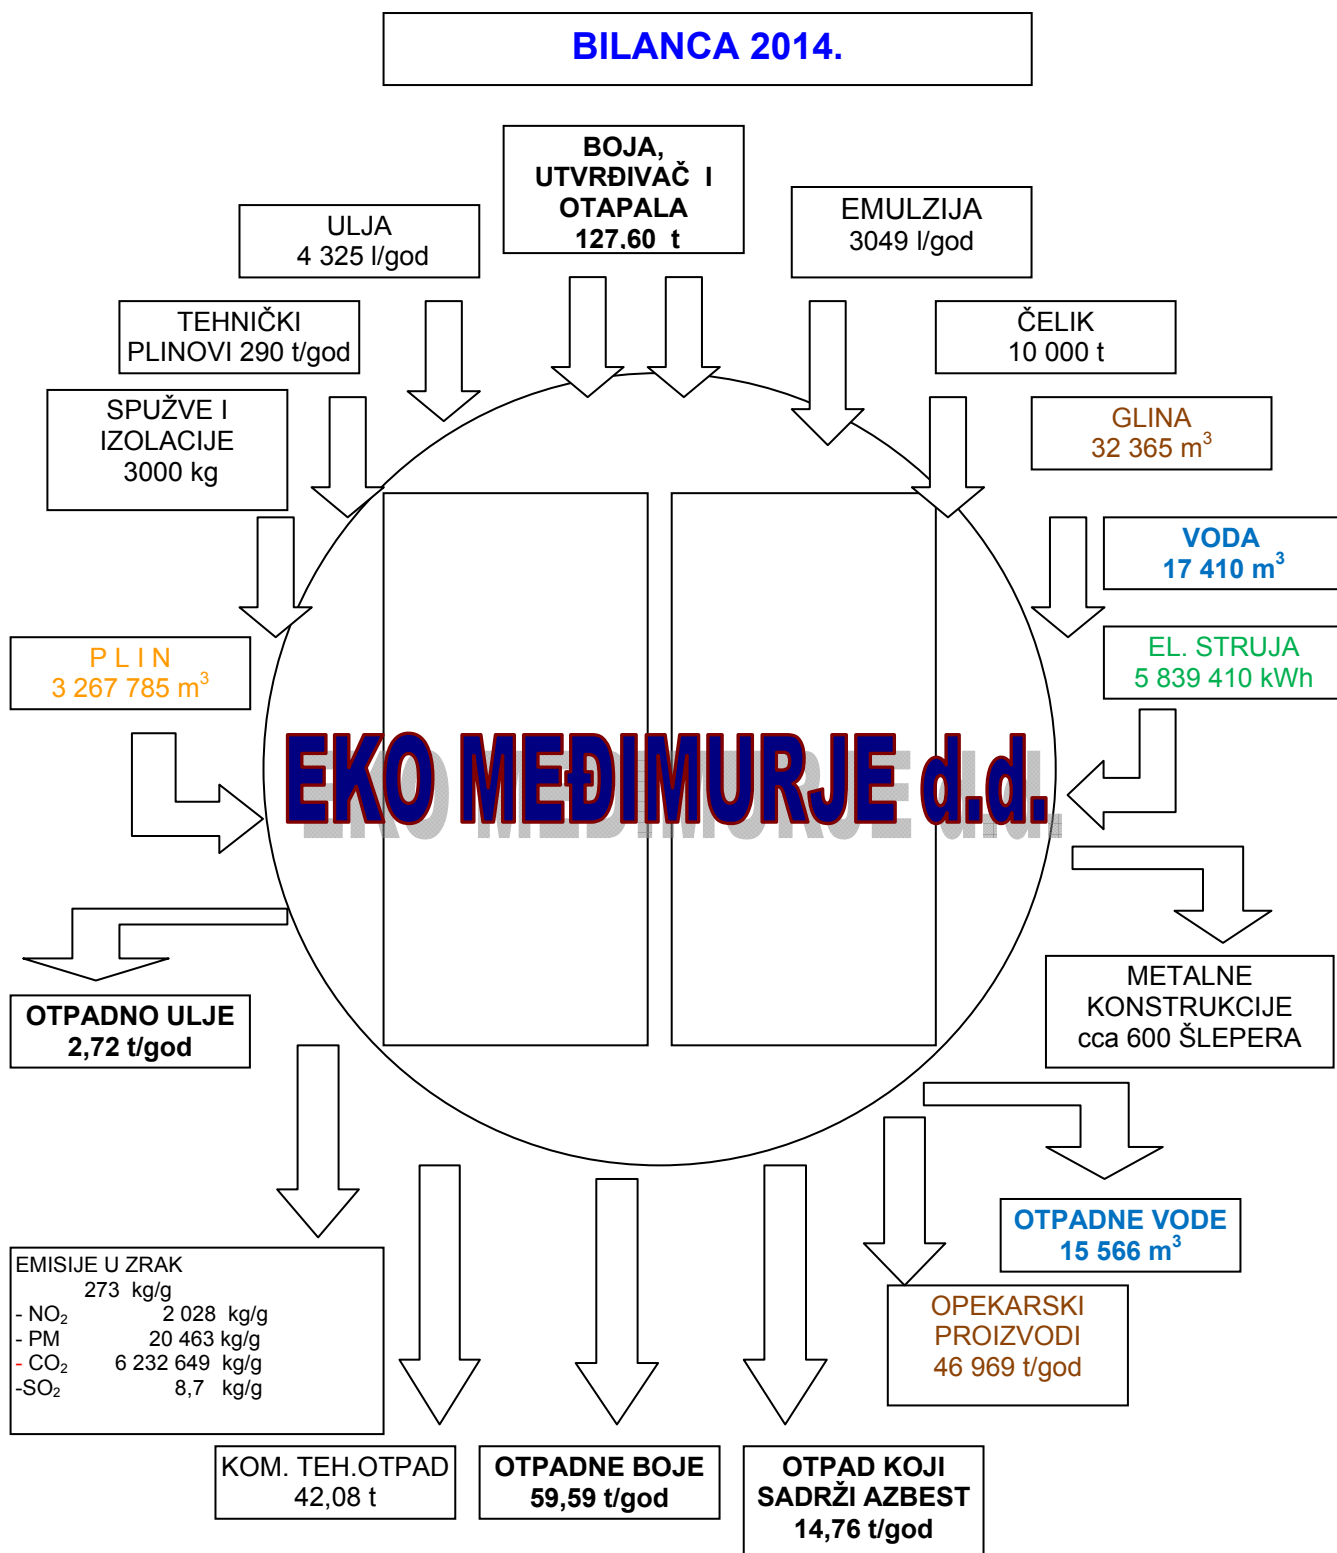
BILANCA 2014.

BOJA, UTVRĐIVAČ I OTAPALA 127.60 t

ULJA 4 325 l/god

EMULZIJA 3049 l/god

TEHNIČKI PLINOVI 290 t/god

ČELIK 10 000 t

SPUŽVE I IZOLACIJE 3000 kg

GLINA 32 365 m$^3$

VODA 17 410 m$^3$

EL. STRUJA 5 839 410 kWh

P L I N 3 267 785 m$^3$

EKO MEĐIMURJE d.d.

METALNE KONSTRUKCIJE cca 600 ŠLEPERA

OTPADNO ULJE 2,72 t/god

OTPADNE VODE 15 566 m$^3$

OPEKARSKI PROIZVODI 46 969 t/god

EMISIJE U ZRAK
273 kg/g
- $NO_2$ 2 028 kg/g
- PM 20 463 kg/g
- $CO_2$ 6 232 649 kg/g
-$SO_2$ 8,7 kg/g

KOM. TEH.OTPAD 42,08 t

OTPADNE BOJE 59,59 t/god

OTPAD KOJI SADRŽI AZBEST 14,76 t/god